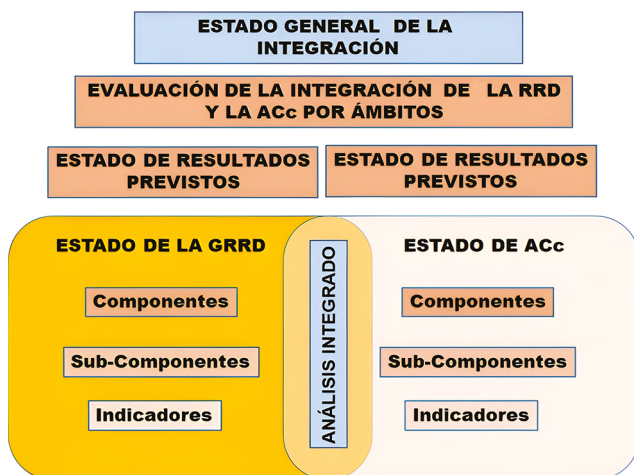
ESTADO GENERAL DE LA INTEGRACIÓN

EVALUACIÓN DE LA INTEGRACIÓN DE LA RRD Y LA ACc POR ÁMBITOS

ESTADO DE RESULTADOS PREVISTOS

ESTADO DE RESULTADOS PREVISTOS

ESTADO DE LA GRRD

Componentes

Sub-Componentes

Indicadores

ANÁLISIS INTEGRADO

ESTADO DE ACc

Componentes

Sub-Componentes

Indicadores